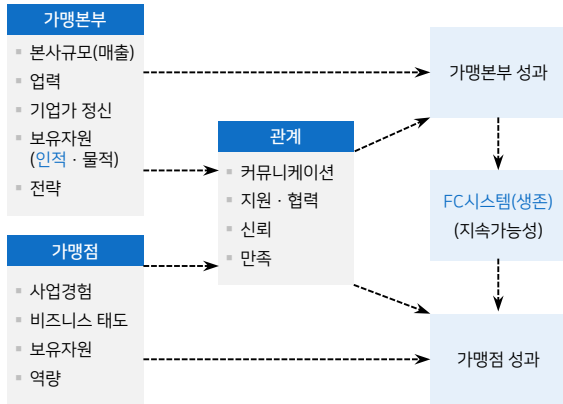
가맹본부

▪ 본사규모(매출)
▪ 업력
▪ 기업가 정신
▪ 보유자원 (인적 · 물적)
▪ 전략

가맹점

▪ 사업경험
▪ 비즈니스 태도
▪ 보유자원
▪ 역량

관계

▪ 커뮤니케이션
▪ 지원 · 협력
▪ 신뢰
▪ 만족

가맹본부 성과

FC시스템(생존)
(지속가능성)

가맹점 성과